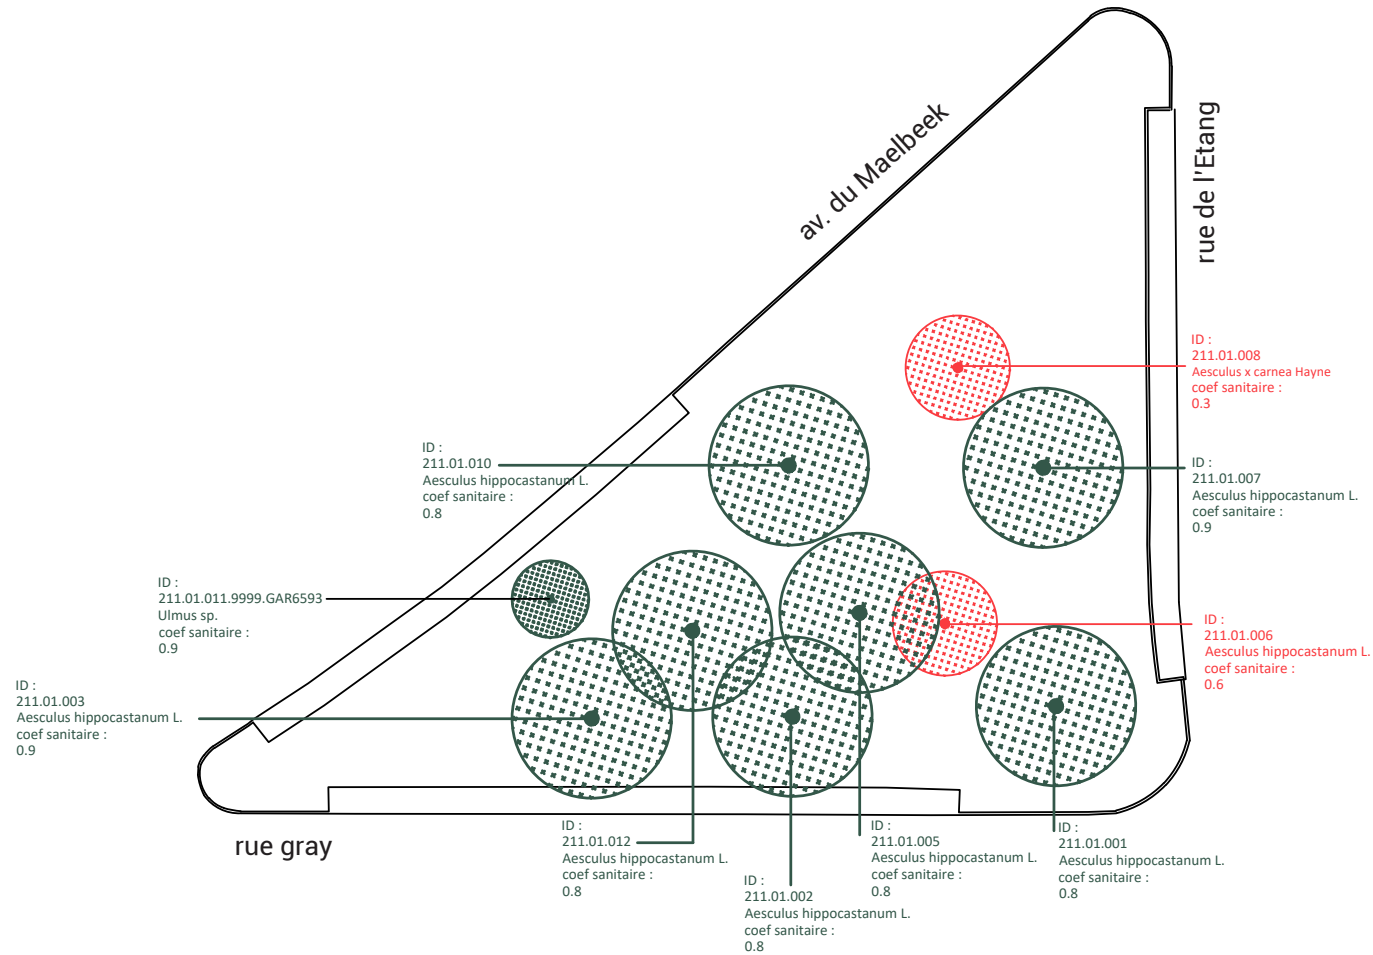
av. du Maelbeek

rue de l'Etang

ID :
211.01.008
Aesculus x carnea Hayne
coef sanitaire :
0.3

ID :
211.01.010
Aesculus hippocastanum L.
coef sanitaire :
0.8

ID :
211.01.007
Aesculus hippocastanum L.
coef sanitaire :
0.9

ID :
211.01.011.9999.GAR6593
Ulmus sp.
coef sanitaire :
0.9

ID :
211.01.006
Aesculus hippocastanum L.
coef sanitaire :
0.6

ID :
211.01.003
Aesculus hippocastanum L.
coef sanitaire :
0.9

rue gray

ID :
211.01.012
Aesculus hippocastanum L.
coef sanitaire :
0.8

ID :
211.01.005
Aesculus hippocastanum L.
coef sanitaire :
0.8

ID :
211.01.001
Aesculus hippocastanum L.
coef sanitaire :
0.8

ID :
211.01.002
Aesculus hippocastanum L.
coef sanitaire :
0.8